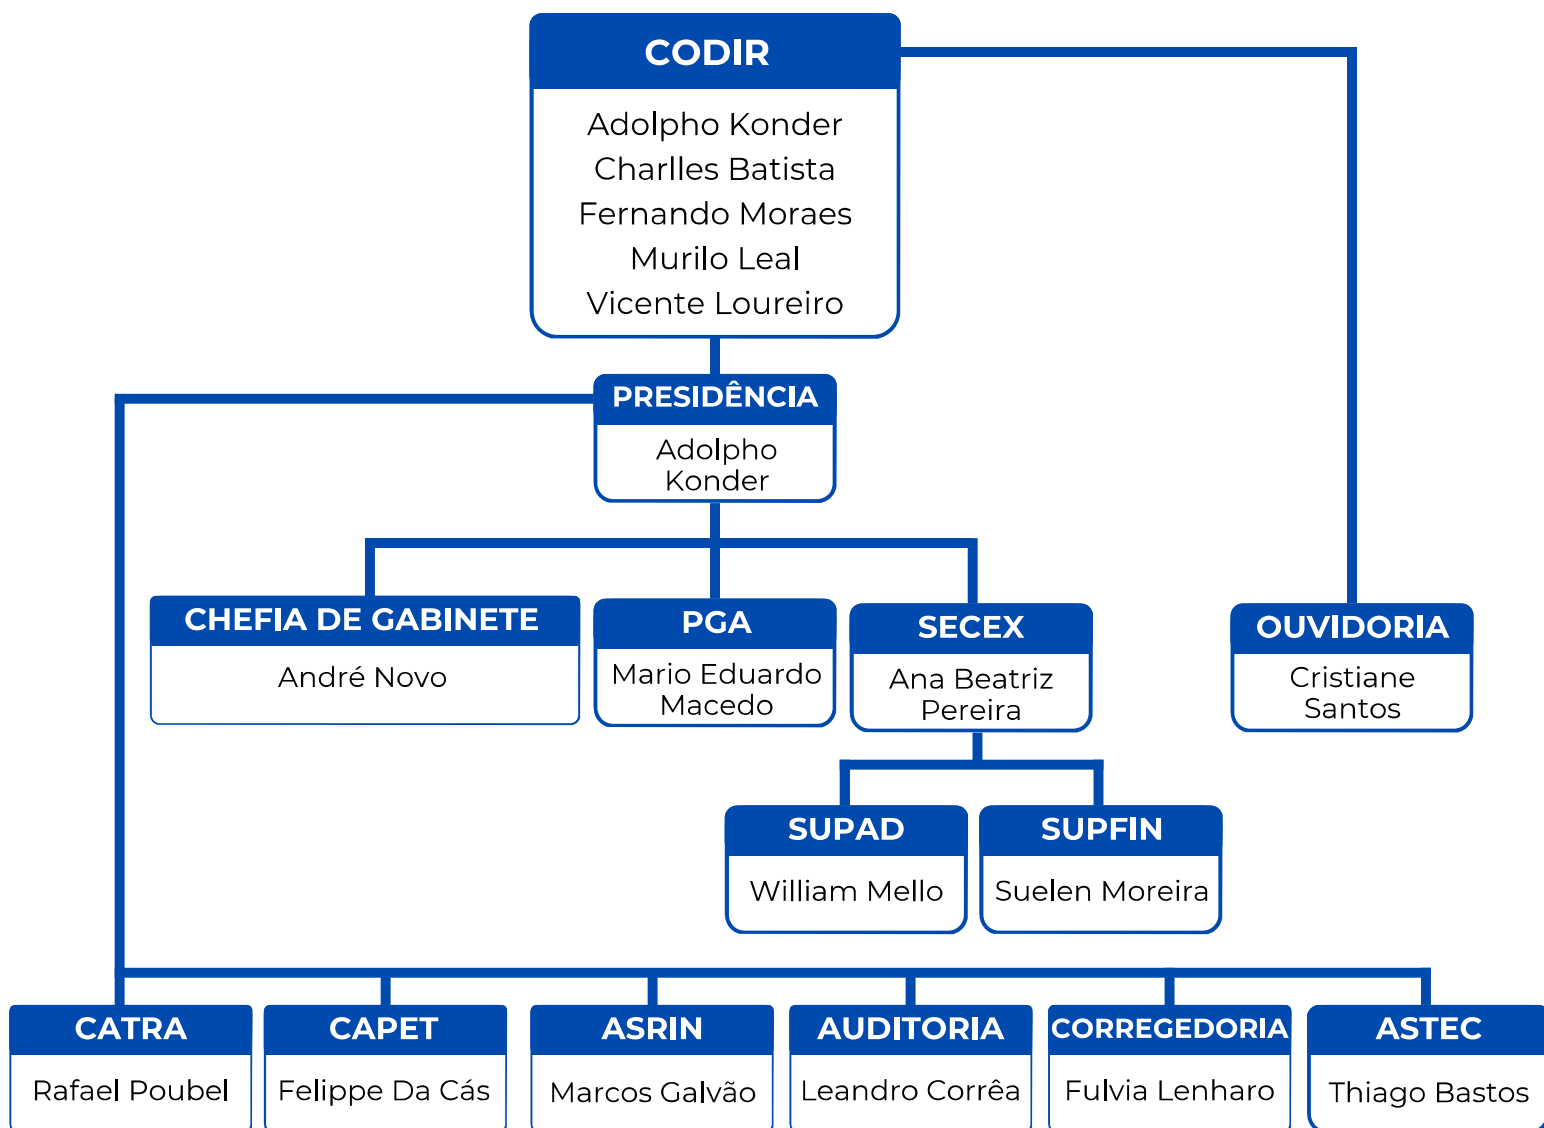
CODIR

Adolpho Konder
Charlles Batista
Fernando Moraes
Murilo Leal
Vicente Loureiro

PRESIDÊNCIA

Adolpho Konder

CHEFIA DE GABINETE

André Novo

PGA

Mario Eduardo Macedo

SECEX

Ana Beatriz Pereira

OUVIDORIA

Cristiane Santos

SUPAD

William Mello

SUPFIN

Suelen Moreira

CATRA

Rafael Poubel

CAPET

Felippe Da Cás

ASRIN

Marcos Galvão

AUDITORIA

Leandro Corrêa

CORREGEDORIA

Fulvia Lenharo

ASTEC

Thiago Bastos